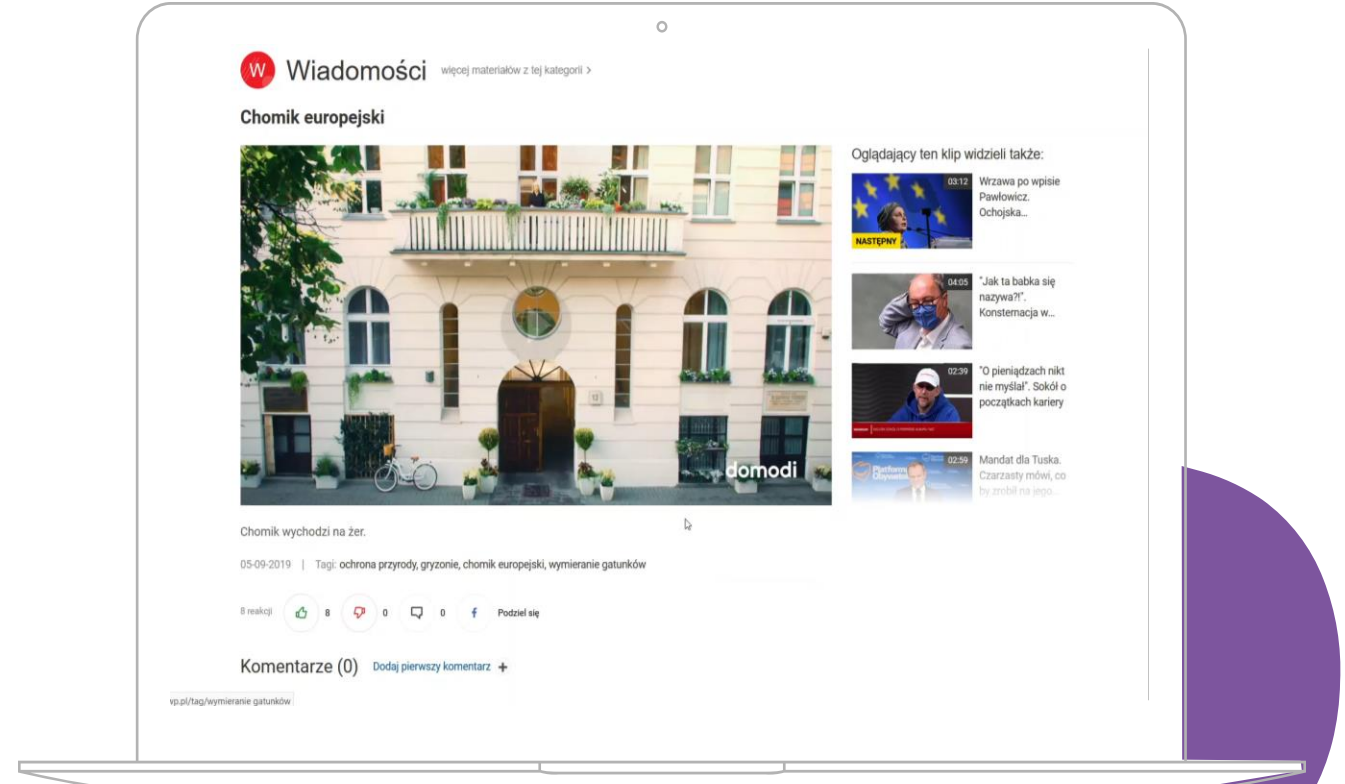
W. Wiadomości więcej materiałów z tej kategorii >

Chomik europejski

domodi

Oglądający ten klip widzieli także:

03:12 NASTĘPNY Wrzawa po wpisie Pawłowicz. Ochojska...

04:05 "Jak ta babka się nazywa?!". Konsternacja w...

02:39 "O pieniądzach nikt nie myślał". Sokół o początkach kariery

02:59 Mandat dla Tuska. Czarzasty mówi, co by zrobił na jego...

Chomik wychodzi na żer.

05-09-2019 | Tagi: ochrona przyrody, gryzonie, chomik europejski, wymieranie gatunków

8 reakcji 8 0 0 Podziel się

Komentarze (0) Dodaj pierwszy komentarz +

vp.pl/tag/wymieranie gatunków